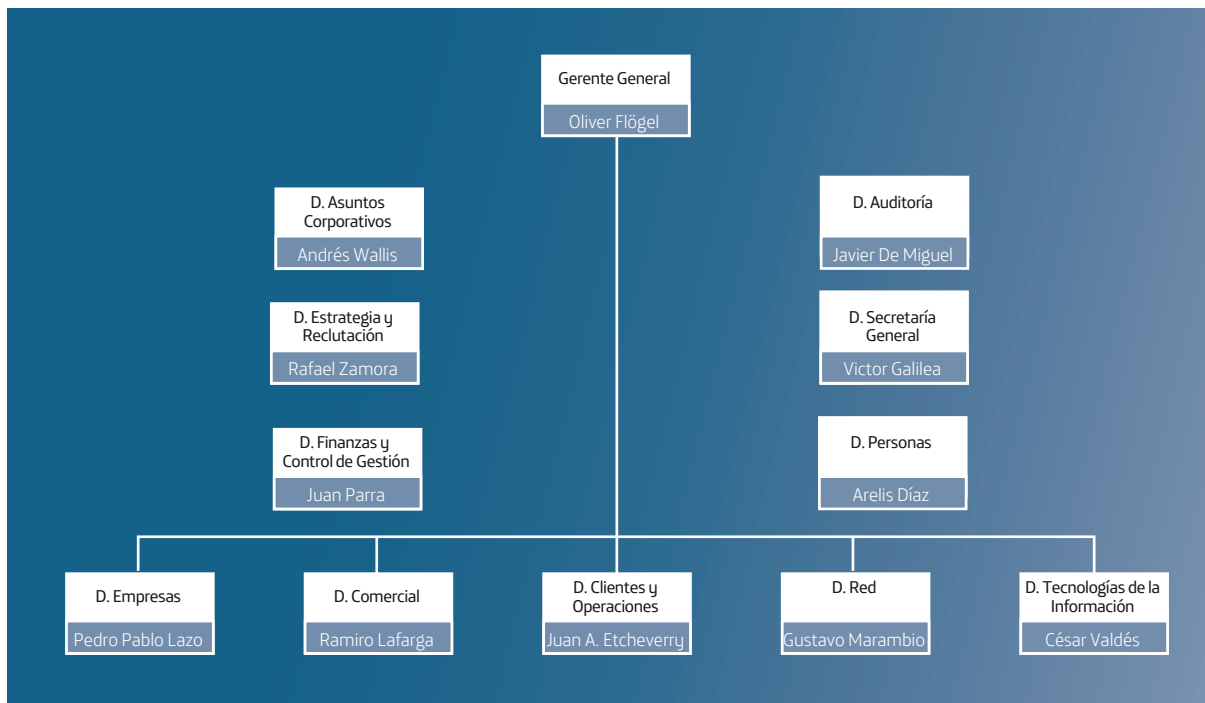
Gerente General
Oliver Flögel

D. Asuntos Corporativos
Andrés Wallis

D. Estrategia y Reclutación
Rafael Zamora

D. Finanzas y Control de Gestión
Juan Parra

D. Auditoría
Javier De Miguel

D. Secretaría General
Victor Galilea

D. Personas
Arelis Díaz

D. Empresas
Pedro Pablo Lazo

D. Comercial
Ramiro Lafarga

D. Clientes y Operaciones
Juan A. Etcheverry

D. Red
Gustavo Marambio

D. Tecnologías de la Información
César Valdés